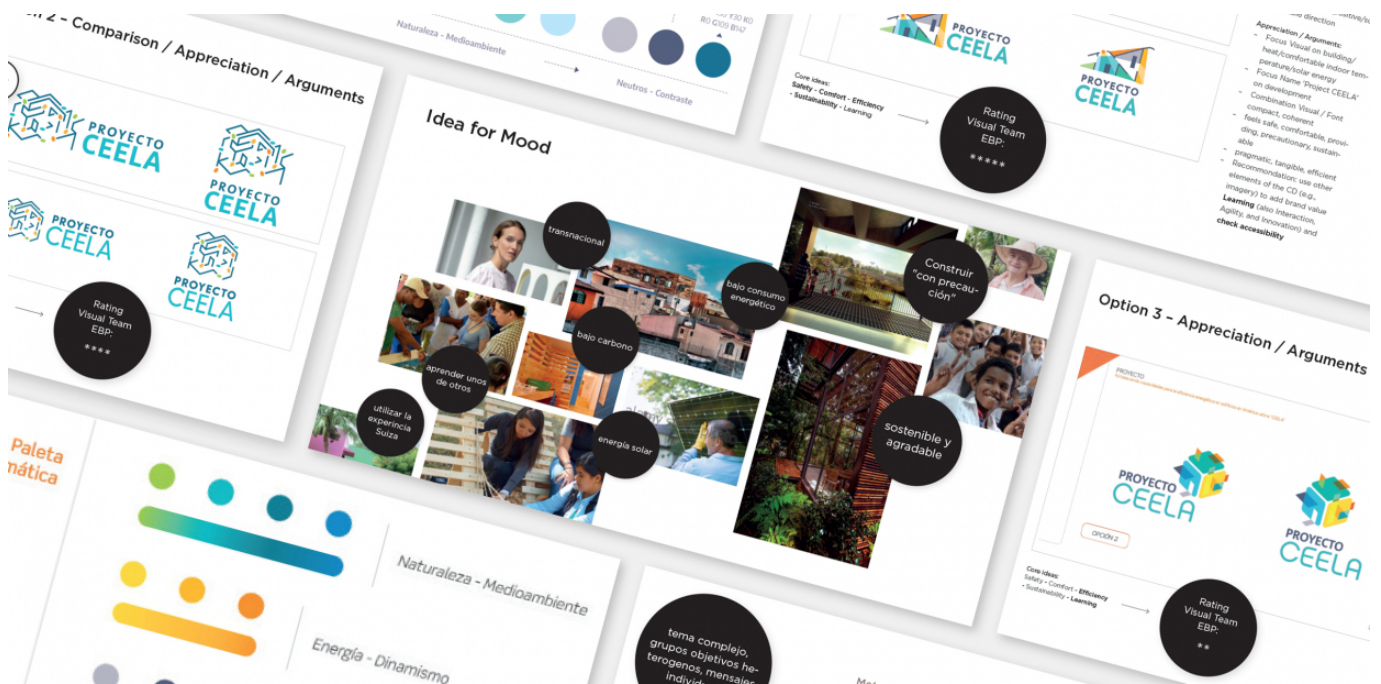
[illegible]n 2 - Comparison / Appreciation / Arguments

PROYECTO CEELA

PROYECTO CEELA

PROYECTO CEELA

PROYECTO CEELA

Rating Visual Team EBP: ****

Naturaleza - Medioambiente

Neutros - Contraste

R0 G30 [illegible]
R0 G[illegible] B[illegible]

Idea for Mood

transnacional

bajo consumo energético

Construir "con precaución"

bajo carbono

aprender unos de otros

utilizar la experiencia Suiza

energía solar

sostenible y agradable

PROYECTO CEELA

PROYECTO CEELA

Core ideas:
Safety - Comfort - Efficiency - Sustainability - Learning

Rating Visual Team EBP: *****

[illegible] direction

Appreciation / Arguments:
- Focus Visual on building/ heat/comfortable indoor temperature/solar energy
- Focus Name 'Project CEELA' on development
- Combination Visual / Font compact, coherent
- feels safe, comfortable, providing, precautionary, sustainable
- pragmatic, tangible, efficient
- Recommendation: use other elements of the CD (e.g., imagery) to add brand value Learning (also Interaction, Agility, and innovation) and check accessibility

Option 3 - Appreciation / Arguments

PROYECTO

PROYECTO CEELA

OPCIÓN 2

PROYECTO CEELA

Core ideas:
Safety - Comfort - Efficiency - Sustainability - Learning

Rating Visual Team EBP: **

Paleta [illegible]mática

Naturaleza - Medioambiente

Energía - Dinamismo

tema complejo, grupos objetivos heterogenos, mensaje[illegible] individ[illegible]